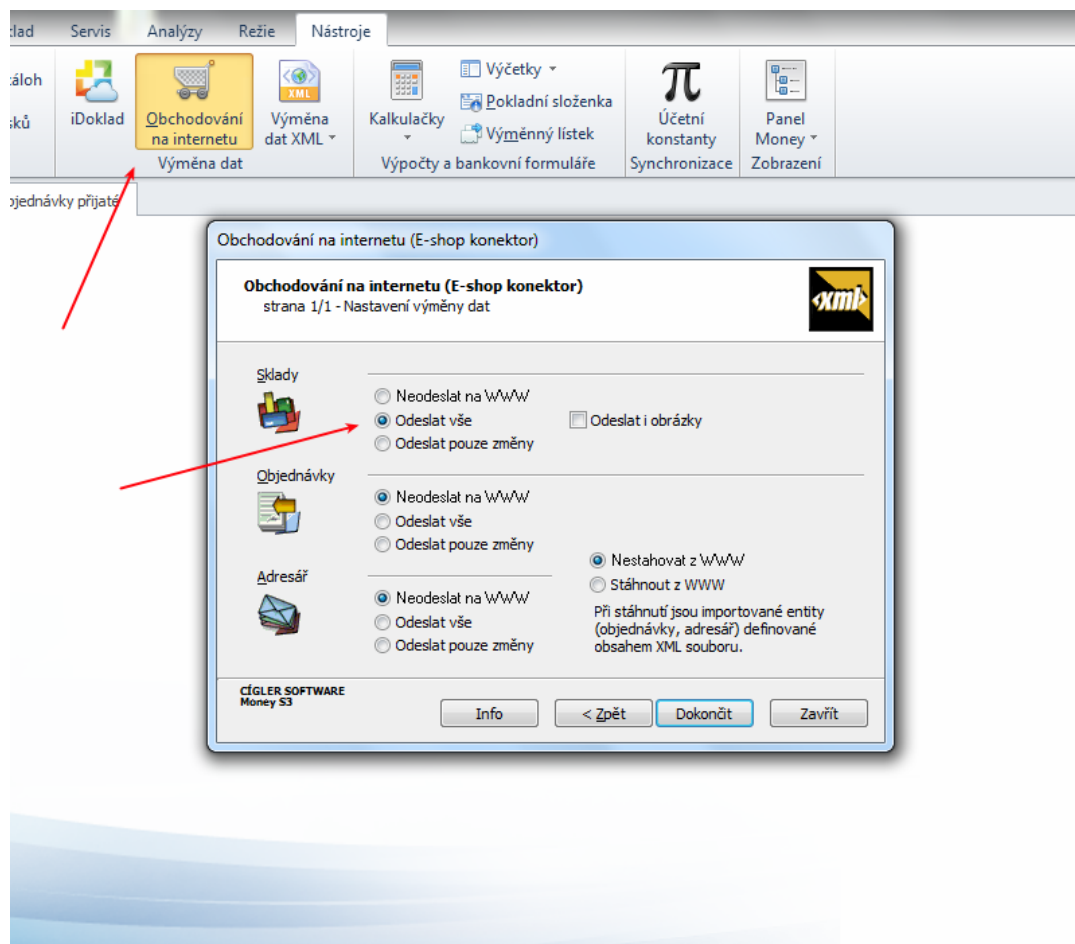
:lad Servis Analýzy Režie Nástroje

:áloh
sků

iDoklad
Obchodování na internetu
Výměna dat XML
Výměna dat

Kalkulačky
Výčetky
Pokladní složenka
Výměnný lístek
Výpočty a bankovní formuláře

Účetní konstanty
Synchronizace

Panel Money
Zobrazení

jednávky přijaté

Obchodování na internetu (E-shop konektor)

Obchodování na internetu (E-shop konektor)
strana 1/1 - Nastavení výměny dat

xml

Sklady
Neodeslat na WWW
Odeslat vše
Odeslat pouze změny
Odeslat i obrázky

Objednávky
Neodeslat na WWW
Odeslat vše
Odeslat pouze změny

Nestahovat z WWW
Stáhnout z WWW
Při stáhnutí jsou importované entity (objednávky, adresář) definované obsahem XML souboru.

Adresář
Neodeslat na WWW
Odeslat vše
Odeslat pouze změny

CÍGLER SOFTWARE
Money S3

Info
< Zpět
Dokončit
Zavřít